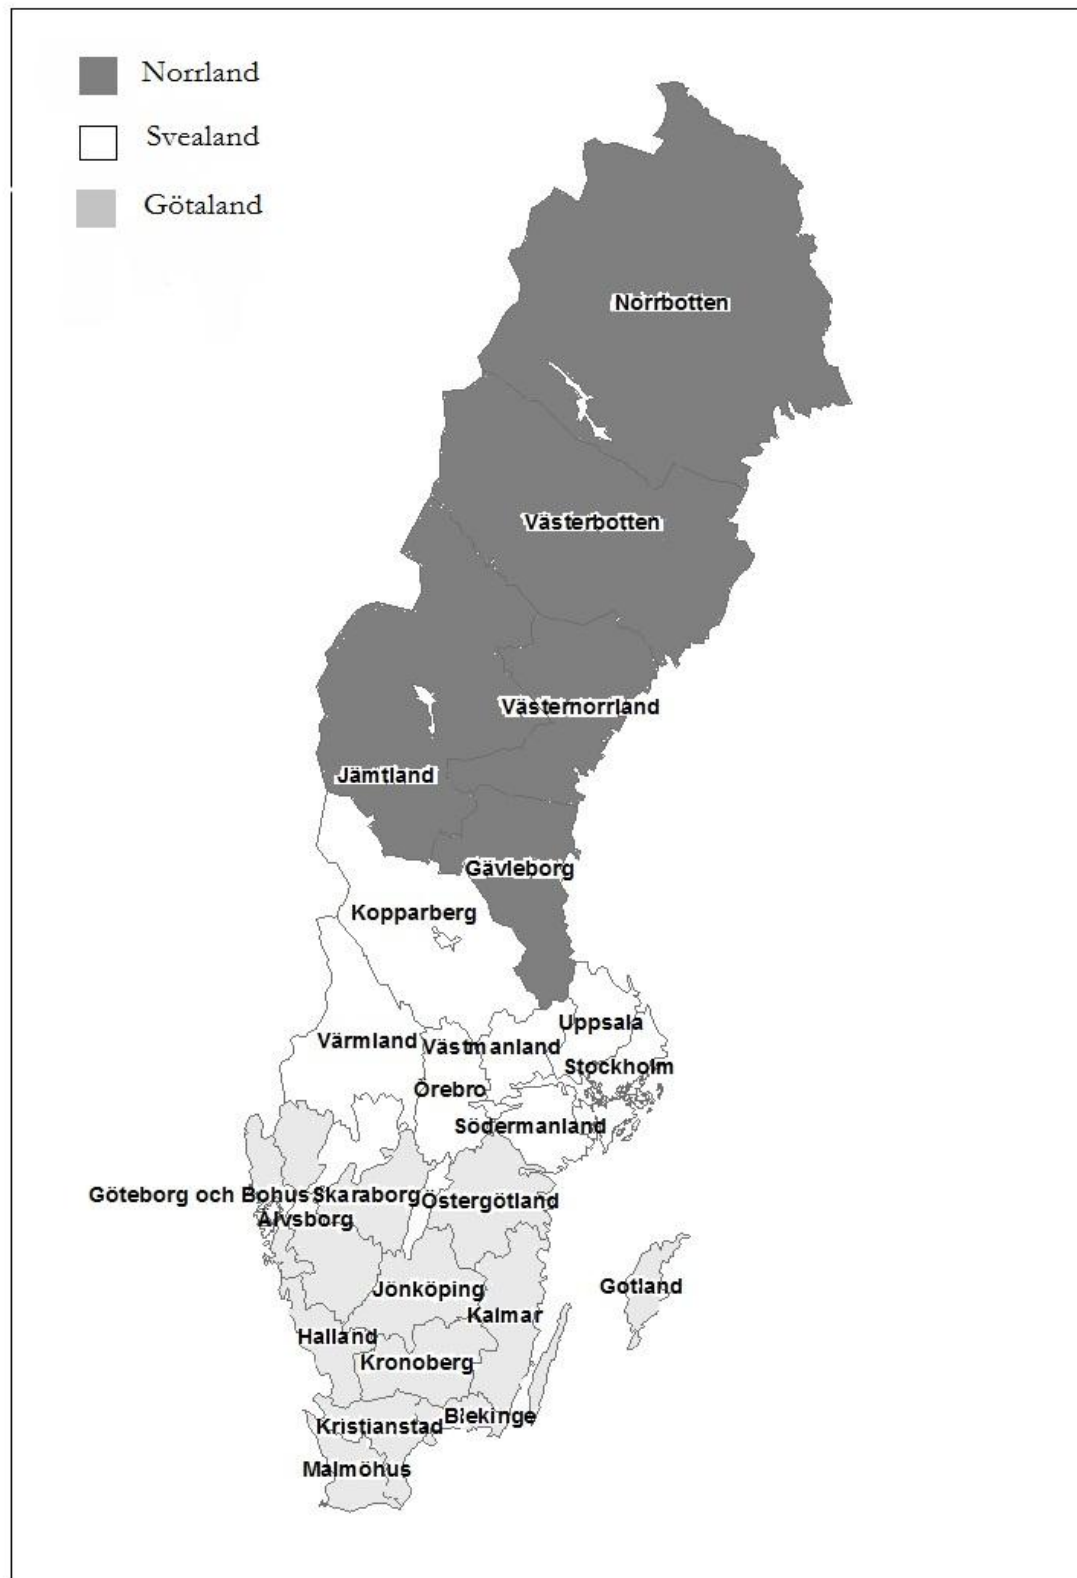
Norrland

Svealand

Götaland

Norrbotten

Västerbotten

Västernorrland

Jämtland

Gävleborg

Kopparberg

Uppsala

Värmland

Västmanland

Stockholm

Örebro

Södermanland

Göteborg och Bohus

Skaraborg

Östergötland

Älvsborg

Gotland

Jönköping

Kalmar

Halland

Kronoberg

Kristianstad

Blekinge

Malmöhus